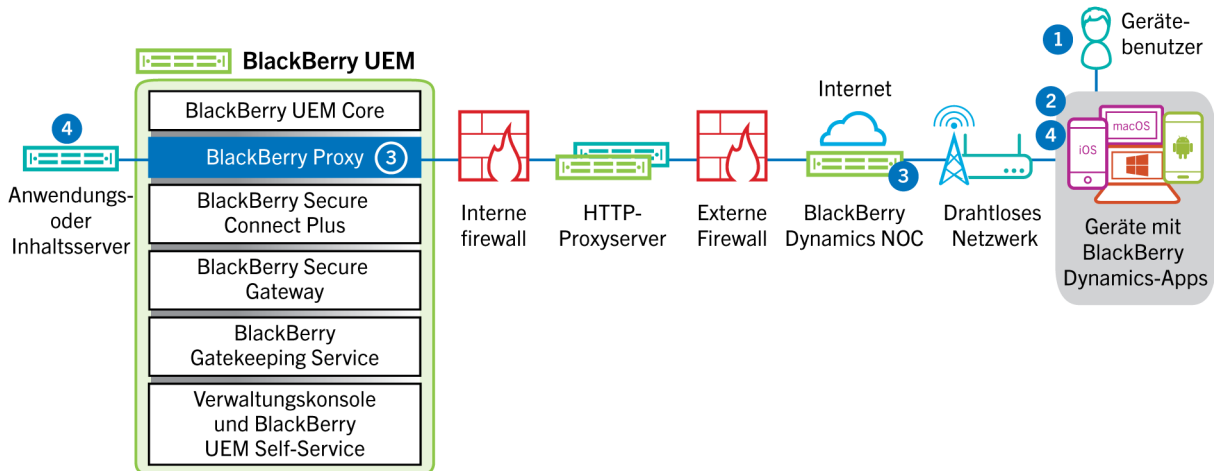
BlackBerry UEM

BlackBerry UEM Core

BlackBerry Proxy 3

BlackBerry Secure Connect Plus

BlackBerry Secure Gateway

BlackBerry Gatekeeping Service

Verwaltungskonsole und BlackBerry UEM Self-Service

4

Anwendungs- oder Inhaltsserver

Interne firewall

HTTP-Proxyserver

Externe Firewall

Internet

3

BlackBerry Dynamics NOC

Drahtloses Netzwerk

1

Gerätebenutzer

2

4

macOS

iOS

Geräte mit BlackBerry Dynamics-Apps